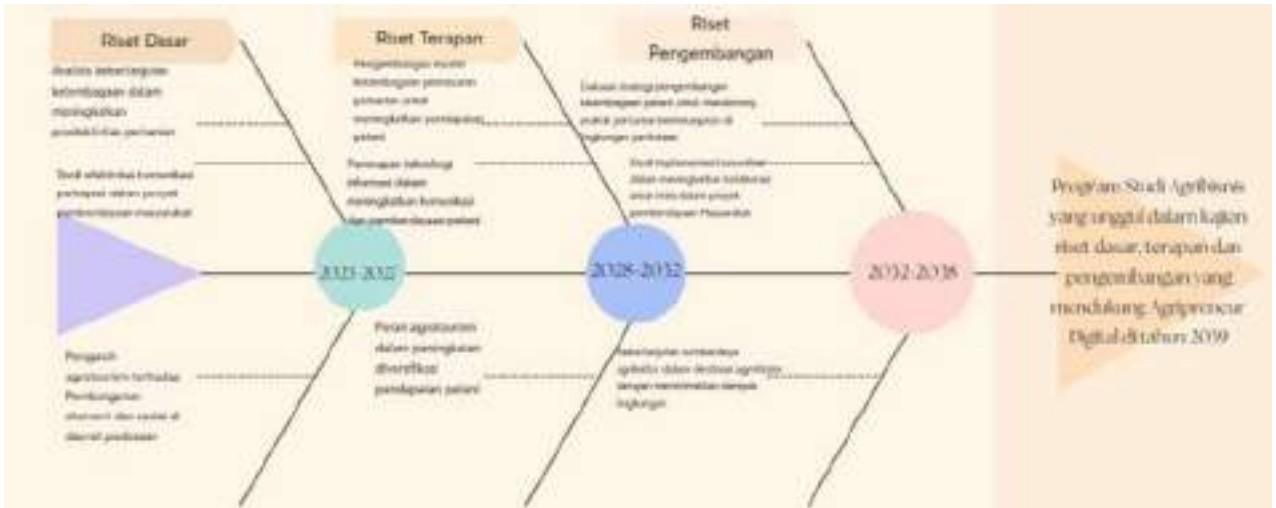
Riset Dasar

Riset Terapan

Riset Pengembangan

Analisis kelembagaan kelembagaan dalam meningkatkan produktivitas pertanian

Studi efektivitas komunikasi partisipasi dalam proyek pemberdayaan masyarakat

Pengembangan model kelembagaan pemasaran pertanian untuk meningkatkan pendapatan petani

Penerapan teknologi informasi dalam meningkatkan komunikasi dan pemberdayaan petani

Evaluasi strategi pengembangan kelembagaan petani untuk mendukung praktik pertanian berkelanjutan di lingkungan perdesaan

Studi implementasi komunikasi dalam meningkatkan kolaborasi antar mitra dalam proyek pemberdayaan Masyarakat

2023-2027

2028-2032

2032-2038

Program Studi Agribisnis yang unggul dalam kajian riset dasar, terapan dan pengembangan yang mendukung Agripreneur Digital ditahun 2039

Pengaruh agrotourism terhadap Pembangunan ekonomi dan sosial di daerah pedesaan

Peran agrotourism dalam peningkatan diversifikasi pendapatan petani

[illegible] sumberdaya agribisnis dalam destinasi agrowisata dengan memerhatikan dampak lingkungan